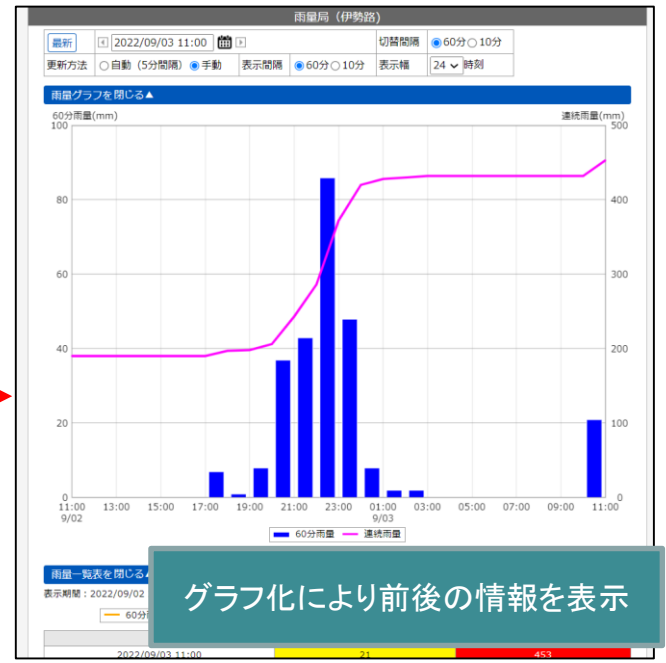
雨量局（伊勢路）

| 最新 | 2022/09/03 11:00 | 切替間隔 | ◉60分 ○10分 |
|---|---|---|---|
| 更新方法 | ○自動（5分間隔） ◉手動 表示間隔 ◉60分 ○10分 | 表示幅 | 24 時刻 |

雨量グラフを閉じる▲

60分雨量(mm)

連続雨量(mm)

100
80
60
40
20
0

500
400
300
200
100
0

11:00 9/02 13:00 15:00 17:00 19:00 21:00 23:00 01:00 9/03 03:00 05:00 07:00 09:00 11:00

60分雨量 連続雨量

雨量一覧表を閉じる▲

表示期間：2022/09/02

60分

グラフ化により前後の情報を表示

2022/09/03 11:00 21 453